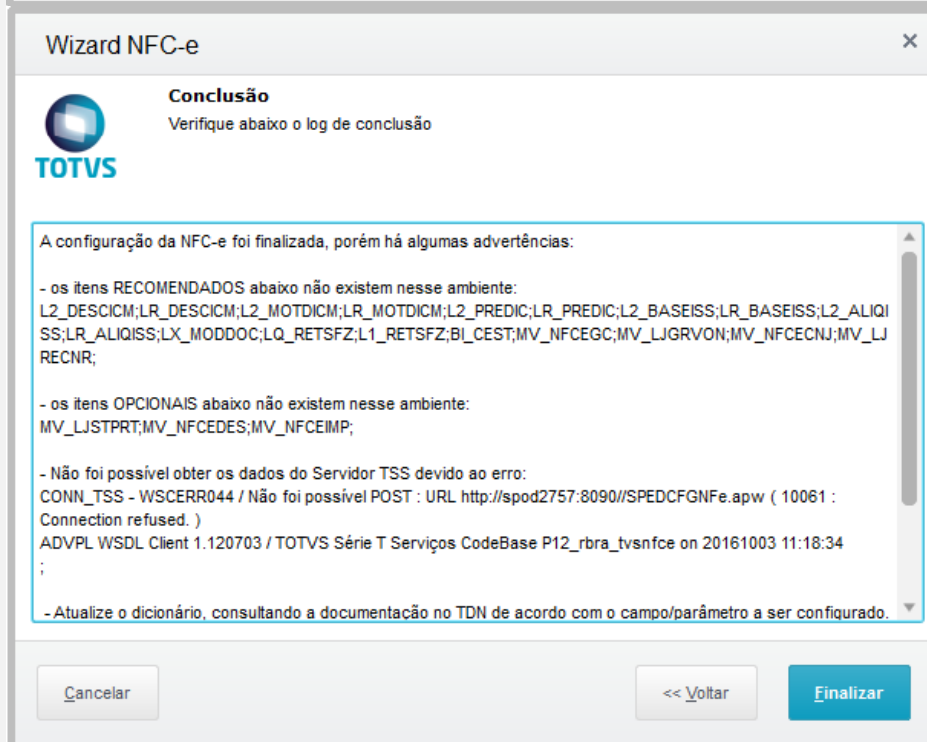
Wizard NFC-e

×

TOTVS

Conclusão

Verifique abaixo o log de conclusão

A configuração da NFC-e foi finalizada, porém há algumas advertências:

- os itens RECOMENDADOS abaixo não existem nesse ambiente:
L2_DESCICM;LR_DESCICM;L2_MOTDICM;LR_MOTDICM;L2_PREDIC;LR_PREDIC;L2_BASEISS;LR_BASEISS;L2_ALIQISS;LR_ALIQISS;LX_MODDOC;LQ_RETSFZ;L1_RETSFZ;BI_CEST;MV_NFCEGC;MV_LJGRVON;MV_NFCECNJ;MV_LJRECNR;

- os itens OPCIONAIS abaixo não existem nesse ambiente:
MV_LJSTPRT;MV_NFCEDES;MV_NFCEIMP;

- Não foi possível obter os dados do Servidor TSS devido ao erro:
CONN_TSS - WSCERR044 / Não foi possível POST : URL http://spod2757:8090//SPEDCFGNFe.apw ( 10061 : Connection refused. )
ADVPL WSDL Client 1.120703 / TOTVS Série T Serviços CodeBase P12_rbra_tvsnfce on 20161003 11:18:34
;

- Atualize o dicionário, consultando a documentação no TDN de acordo com o campo/parâmetro a ser configurado.

Cancelar

<< Voltar

Finalizar